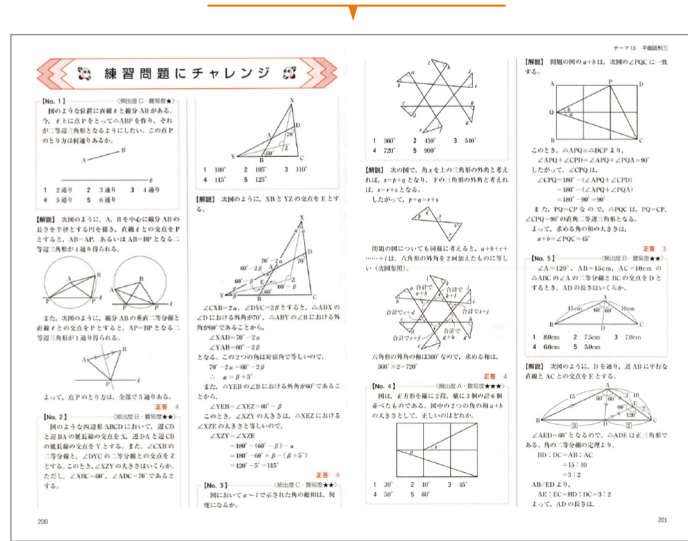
練習問題にチャレンジ

テーマ13　平面図形①

【No. 1】　（頻出度 C・難易度★）
図のような位置に直線 ℓ と線分 AB がある。今，ℓ 上に点 P をとって △ABP を作り，それが二等辺三角形となるようにしたい。この点 P のとり方は何通りあるか。

1　2通り　2　3通り　3　4通り
4　5通り　5　6通り

【解説】　次図のように，A，B を中心に線分 AB の長さを半径とする円を描き，直線 ℓ との交点を P とすると，AB＝AP，あるいは AB＝BP となる二等辺三角形が 4 通り得られる。

また，次図のように，線分 AB の垂直二等分線と直線 ℓ との交点を P とすると，AP＝BP となる二等辺三角形が 1 通り得られる。

よって，点 P のとり方は，全部で 5 通りある。
正答　4

【No. 2】　（頻出度 B・難易度★★）
図のような四辺形 ABCD において，線分 BC の延長を辺 BA の延長線の交点を Y とし，辺 DA と辺 CB の延長線の交点を X とする。また，∠CXB の二等分線と，∠DYC の二等分線との交点を Z とする。このとき，∠XZY の大きさはいくらか。ただし，∠ABC＝60°，∠ADC＝70° であるとする。

1　100°　2　105°　3　110°
4　115°　5　125°

【解説】　次図のように，XB と YZ の交点を E とする。

∠CXB＝2α，∠DYC＝2β とすると，△ADX の ∠XAD における外角が 70°，△ABY の ∠B における外角が 60° であることから，
∠XAD＝70°－2α
∠YAB＝60°－2β
となる。この 2 つの角は対頂角で等しいので，
70°－2α＝60°－2β
∴　α＝β＋5°
また，△YEB の ∠B における外角が 60° であることから，
∠YEB＝∠XEZ＝60°－β
このとき，∠XYZ＝α，△XEZ における ∠XZY と等しいので，
∠XZY＝∠XZE
＝180°－(60°－β)－α
＝180°－60°＋β－(β＋5°)
＝120°－5°＝115°
正答　4

【No. 3】　（頻出度 C・難易度★★）
図において，a～l で示された角の総和はいくらか。

1　360°　2　450°　3　540°
4　720°　5　900°

【解説】　次の図で，角 x を上の三角形の外角と考えれば，x＝p＋q となり，y を下の三角形の外角と考えれば，x＝r＋s となる。
したがって，p＋q＝r＋s

問題の図についても同様に考えると，a＋b＋c＋……＋l は，六角形の外角を 2 回加えたものに等しい（次図参照）。

合計で a＋b　合計で c＋d　合計で e＋f　合計で g＋h　合計で i＋j　合計で k＋l

六角形の外角の和は 360° なので，求める和は，
360°×2＝720°
正答　4

【No. 4】　（頻出度 A・難易度★★★）
図は，正方形を横に 2 等分，縦に 3 等分の計 6 個並べたものである。図中の 2 つの角の和 a＋b の大きさとして，正しいのはどれか。

1　30°　2　45°　3　60°
4　50°　5　60°

【解説】　問題の図の a＋b は，次図の ∠PQC に一致する。

このとき，△APQ≡△DCP より，
∠APQ＋∠CPD＝∠APQ＋∠PQA＝90°
したがって，∠CPQ は，
∠CPQ＝180°－(∠APQ＋∠CPD)
＝180°－90°
＝90°
また，PQ＝CP なので，△PQC は，PQ＝CP，∠CPQ＝90° の直角二等辺三角形となる。
よって，求める角の和の大きさは，
a＋b＝∠PQC＝45°
正答　2

【No. 5】　（頻出度 A・難易度★★）
∠A＝120°，AB＝15cm，AC＝10cm の △ABC の ∠A の二等分線と BC の交点を D とするとき，AD の長さはいくらか。

1　8cm　2　7.5cm　3　7cm
4　6cm　5　5.6cm

【解説】　次図のように，D を通り，辺 AB に平行な直線と AC との交点を E とする。

∠AED＝60° となるので，△ADE は正三角形である。角の二等分線の定理より，
BD：DC＝AB：AC
＝15：10
＝3：2
AB//ED より，
AE：EC＝BD：DC＝3：2
よって，AD の長さは，

200

201